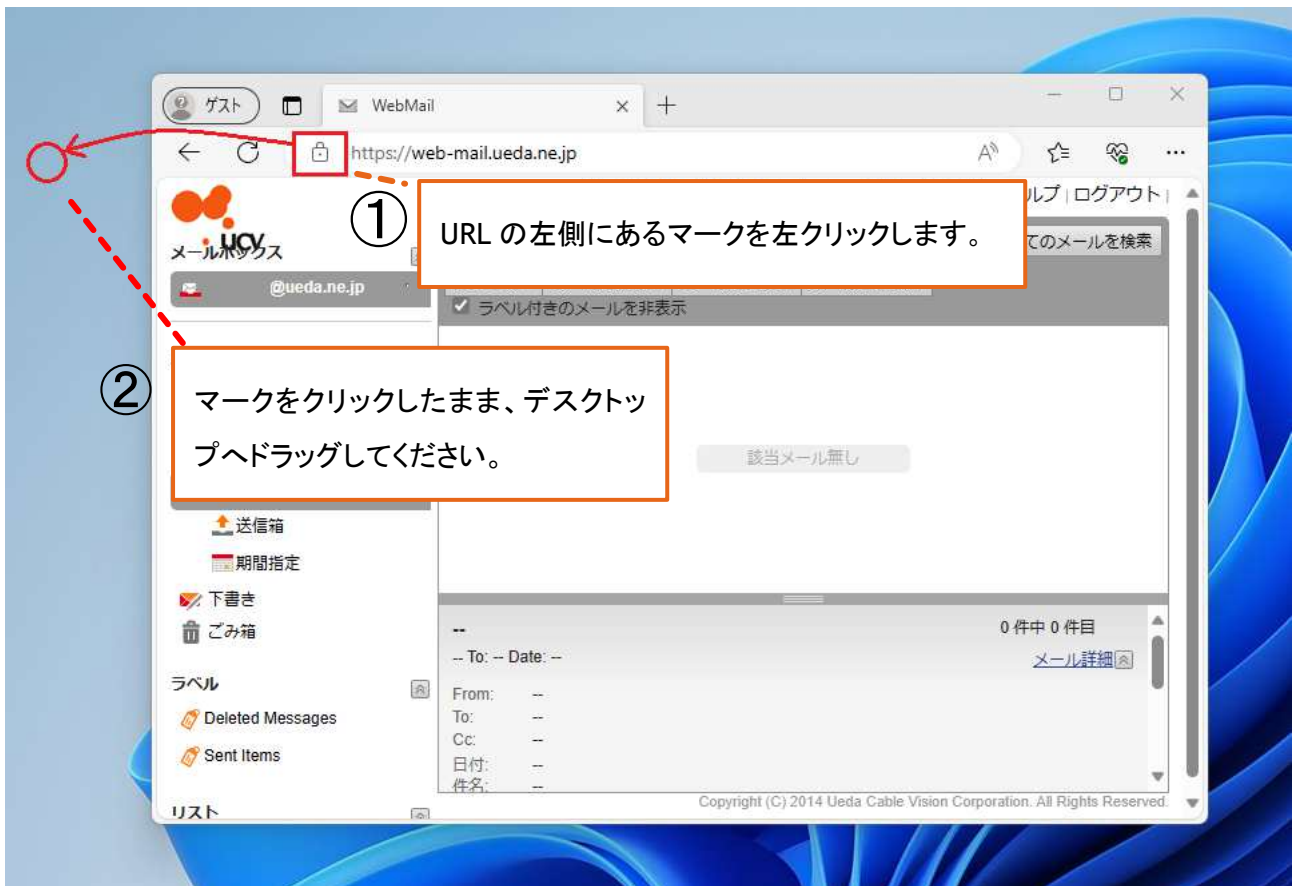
ゲスト

WebMail

https://web-mail.ueda.ne.jp

ルプ | ログアウト |

UCV

メールボックス

@ueda.ne.jp

①

URL の左側にあるマークを左クリックします。

てのメールを検索

ラベル付きのメールを非表示

②

マークをクリックしたまま、デスクトップへドラッグしてください。

該当メール無し

送信箱

期間指定

下書き

ごみ箱

ラベル

Deleted Messages

Sent Items

リスト

--

0 件中 0 件目

-- To: -- Date: --

メール詳細

From: --

To: --

Cc: --

日付: --

件名: --

Copyright (C) 2014 Ueda Cable Vision Corporation. All Rights Reserved.